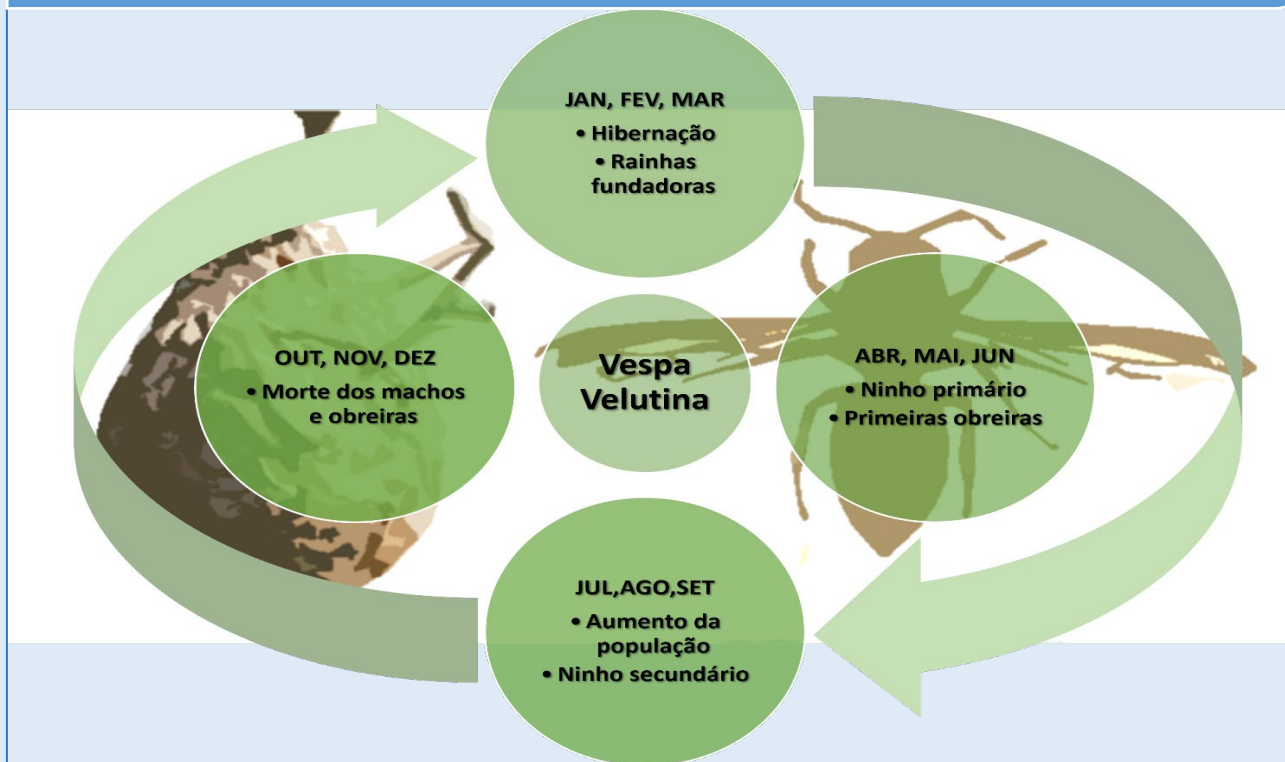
JAN, FEV, MAR
• Hibernação
• Rainhas fundadoras

ABR, MAI, JUN
• Ninho primário
• Primeiras obreiras

Vespa Velutina

JUL,AGO,SET
• Aumento da população
• Ninho secundário

OUT, NOV, DEZ
• Morte dos machos e obreiras